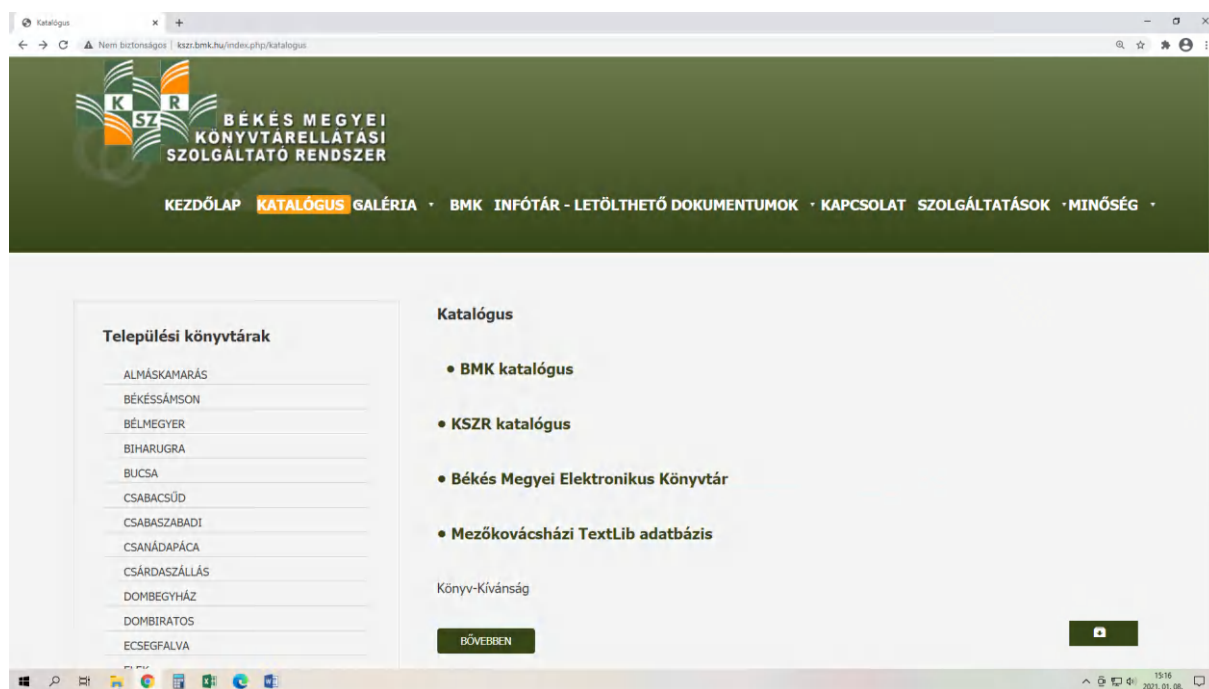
Katalógus

Nem biztonságos | kszr.bmk.hu/index.php/katalogus

K R SZ

BÉKÉS MEGYEI KÖNYVTÁRELLÁTÁSI SZOLGÁLTATÓ RENDSZER

KEZDŐLAP KATALÓGUS GALÉRIA · BMK INFÓTÁR - LETÖLTHETŐ DOKUMENTUMOK · KAPCSOLAT SZOLGÁLTATÁSOK · MINŐSÉG ·

Települési könyvtárak

ALMÁSKAMARÁS
BÉKÉSSÁMSON
BÉLMEGYER
BIHARUGRA
BUCSA
CSABACSŰD
CSABASZABADI
CSANÁDAPÁCA
CSÁRDASZÁLLÁS
DOMBEGYHÁZ
DOMBIRATOS
ECSEGFALVA
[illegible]

Katalógus

• BMK katalógus

• KSZR katalógus

• Békés Megyei Elektronikus Könyvtár

• Mezőkovácsházi TextLib adatbázis

Könyv-Kívánság

BŐVEBBEN

15:16
2021. 01. 08.